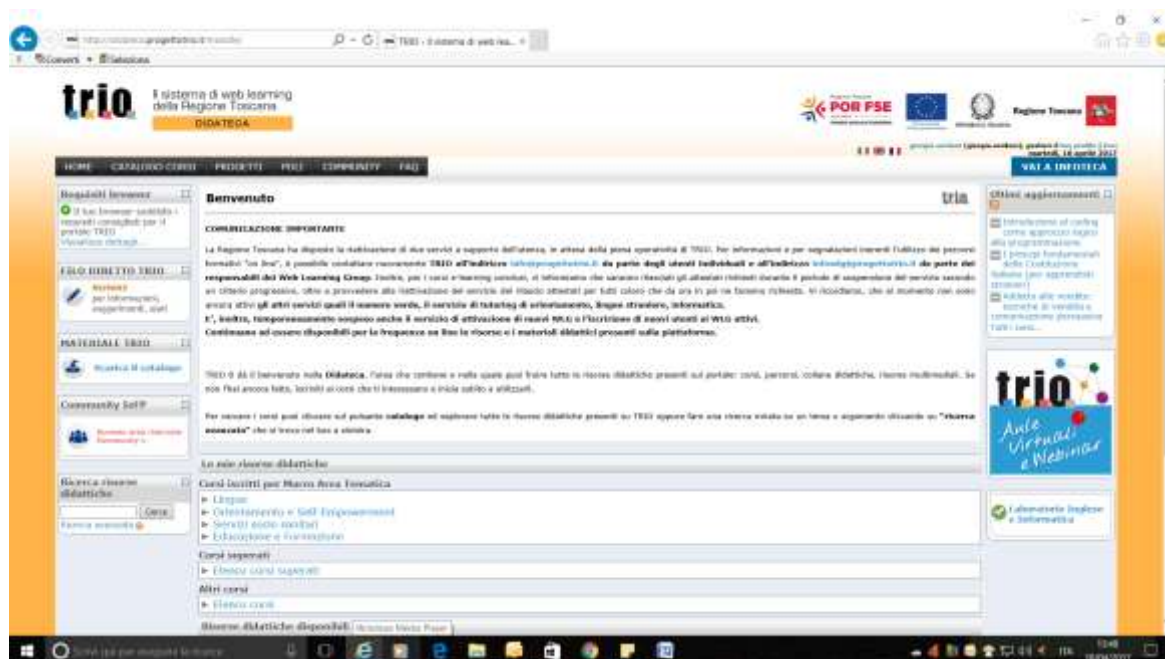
trio Il sistema di web learning della Regione Toscana
DIDATECA

POR FSE

Regione Toscana

HOME CATALOGO CORSI PROGETTI FAQ COMMUNITY FAQ

VAI A INFOTECA

Requisiti browser
Il tuo browser soddisfa i requisiti consigliati per il portale TRIO
Visualizza dettagli

FILO DIRETTO TRIO
Scrivici per informazioni, suggerimenti, aiuti

MATERIALE TRIO
Scarica il catalogo

Community SoFP

Ricerca risorse didattiche
Cerca
Ricerca avanzata

Benvenuto

trio

COMUNICAZIONE IMPORTANTE

La Regione Toscana ha disposto la riattivazione di due servizi a supporto dell'utenza, in attesa della piena operatività di TRIO. Per informazioni e per segnalazioni inerenti l'utilizzo dei percorsi formativi "on line", è possibile contattare rispettivamente TRIO all'indirizzo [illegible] da parte degli utenti individuali e all'indirizzo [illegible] da parte dei responsabili dei Web Learning Group. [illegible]
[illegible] gli altri servizi quali il numero verde, il servizio di tutoring di orientamento, lingue straniere, informatica.
E', inoltre, temporaneamente sospeso anche il servizio di attivazione di nuovi WLG e l'iscrizione di nuovi utenti ai WLG attivi.
Continuano ad essere disponibili per la frequenza on line le risorse e i materiali didattici presenti sulla piattaforma.

TRIO ti dà il benvenuto nella Didateca. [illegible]

Per cercare i corsi puoi cliccare sul pulsante catalogo ed esplorare tutte le risorse didattiche presenti su TRIO oppure fare una ricerca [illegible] "ricerca avanzata" che si trova nel box a sinistra.

Le mie risorse didattiche

Corsi iscritti per Macro Area Tematica
► Lingue
► Orientamento e Self Empowerment
► Servizi socio sanitari
► Educazione e Formazione

Corsi superati
► Elenco corsi superati

Altri corsi
► Elenco corsi

Risorse didattiche disponibili

Ultimi aggiornamenti

trio
Aule Virtuali e Webinar

Laboratorio Inglese e Informatica